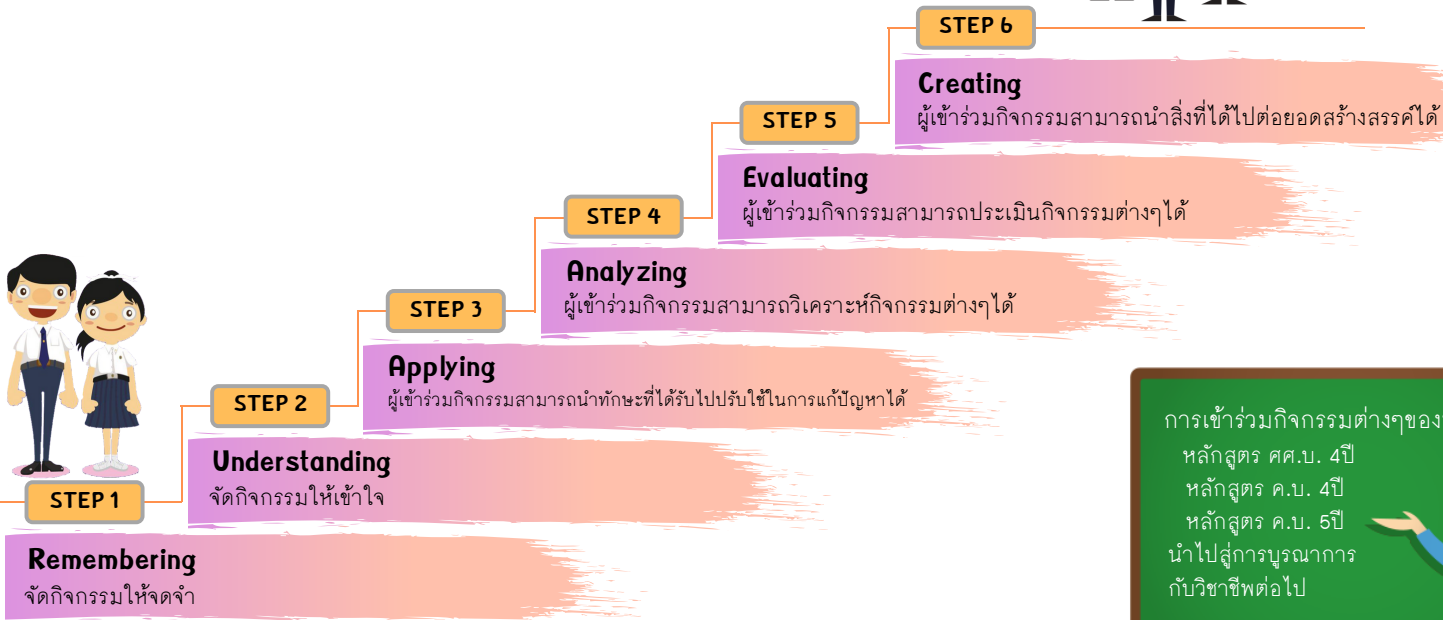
STEP 6

Creating
ผู้เข้าร่วมกิจกรรมสามารถนำสิ่งที่ได้ไปต่อยอดสร้างสรรค์ได้

STEP 5

Evaluating
ผู้เข้าร่วมกิจกรรมสามารถประเมินกิจกรรมต่างๆได้

STEP 4

Analyzing
ผู้เข้าร่วมกิจกรรมสามารถวิเคราะห์กิจกรรมต่างๆได้

STEP 3

Applying
ผู้เข้าร่วมกิจกรรมสามารถนำทักษะที่ได้รับไปปรับใช้ในการแก้ปัญหาได้

STEP 2

Understanding
จัดกิจกรรมให้เข้าใจ

STEP 1

Remembering
จัดกิจกรรมให้จดจำ

การเข้าร่วมกิจกรรมต่างๆของ
หลักสูตร ศศ.บ. 4ปี
หลักสูตร ค.บ. 4ปี
หลักสูตร ค.บ. 5ปี
นำไปสู่การบูรณาการ
กับวิชาชีพต่อไป